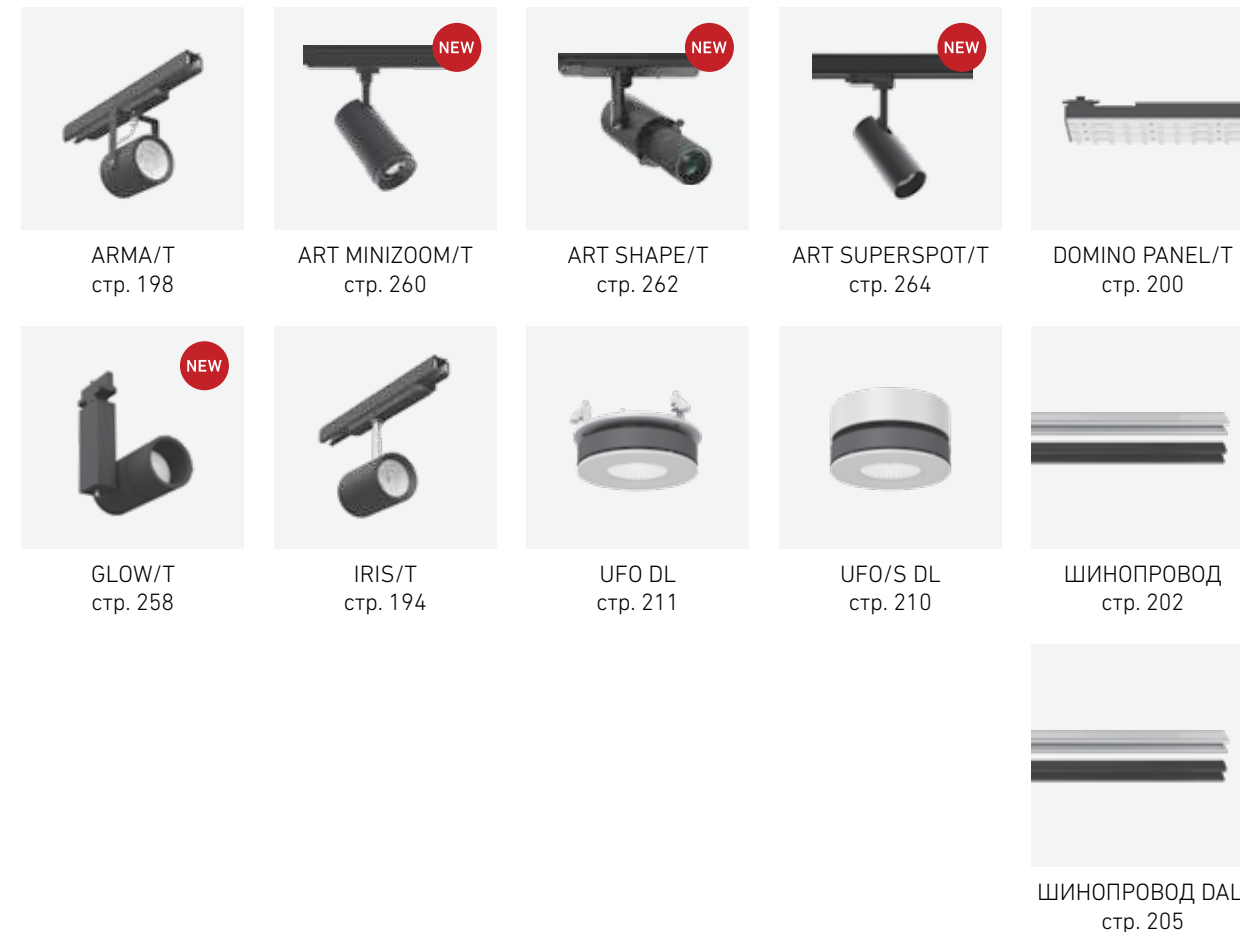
ARMA/T
стр. 198

NEW
ART MINIZOOM/T
стр. 260

NEW
ART SHAPE/T
стр. 262

NEW
ART SUPERSPOT/T
стр. 264

DOMINO PANEL/T
стр. 200

NEW
GLOW/T
стр. 258

IRIS/T
стр. 194

UFO DL
стр. 211

UFO/S DL
стр. 210

ШИНОПРОВОД
стр. 202

ШИНОПРОВОД DAL
стр. 205